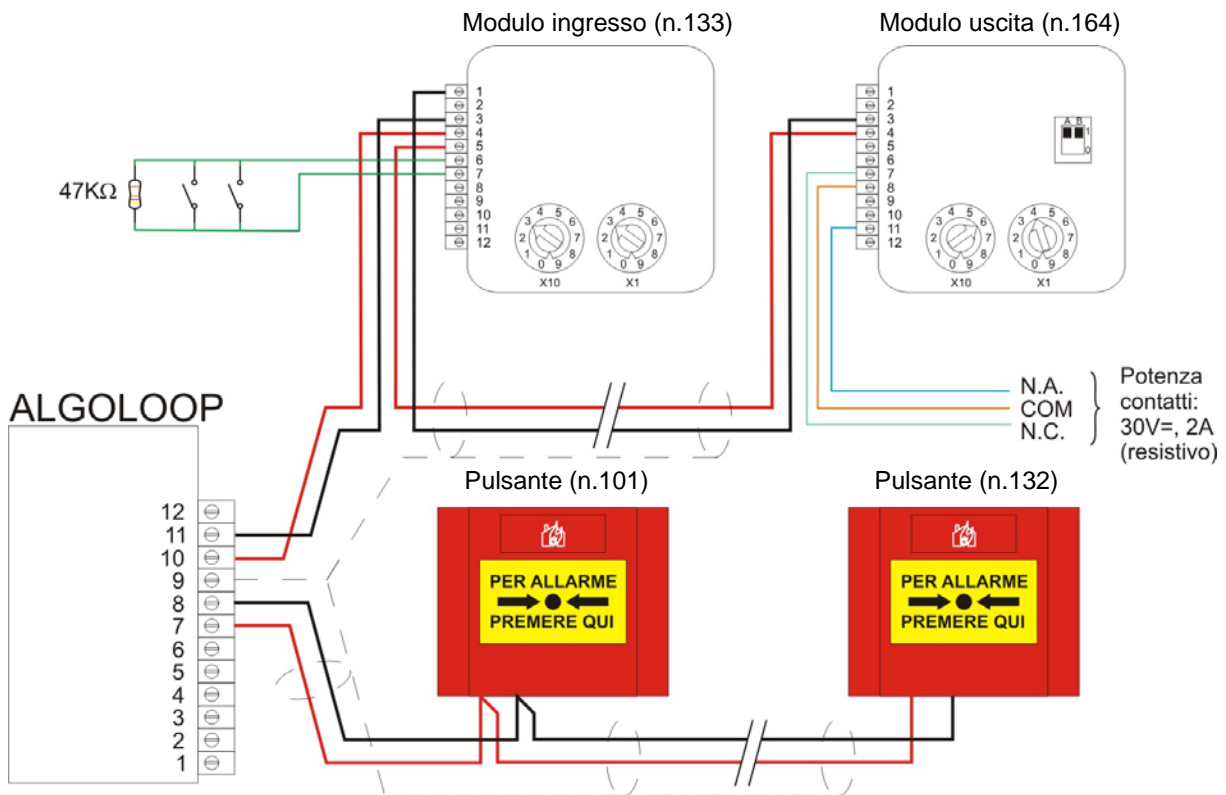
Modulo ingresso (n.133)

Modulo uscita (n.164)

47KΩ

1
2
3
4
5
6
7
8
9
10
11
12

4 5 6
3 7
2 8
1 0 9
X10

4 5 6
3 7
2 8
1 0 9
X1

1
2
3
4
5
6
7
8
9
10
11
12

A B
1
0

4 5 6
3 7
2 8
1 0 9
X10

4 5 6
3 7
2 8
1 0 9
X1

N.A.
COM
N.C.

Potenza contatti:
30V=, 2A
(resistivo)

ALGOLOOP

12
11
10
9
8
7
6
5
4
3
2
1

Pulsante (n.101)

PER ALLARME
PREMERE QUI

Pulsante (n.132)

PER ALLARME
PREMERE QUI